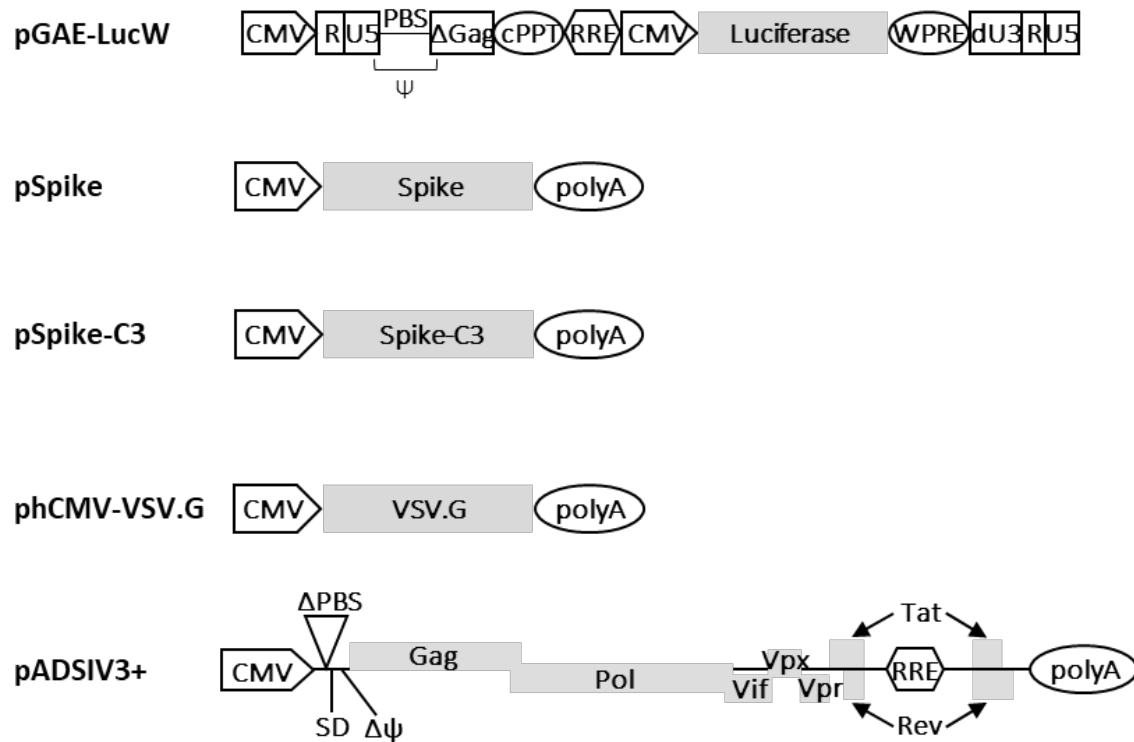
pGAE-LucW CMV R U5 PBS ΔGag cPPT RRE CMV Luciferase WPRE dU3 R U5
Ψ

pSpike CMV Spike polyA

pSpike-C3 CMV Spike-C3 polyA

phCMV-VSV.G CMV VSV.G polyA

pADSIV3+ ΔPBS CMV Gag Pol Vpx Vif Vpr Tat RRE Rev polyA SD Δψ